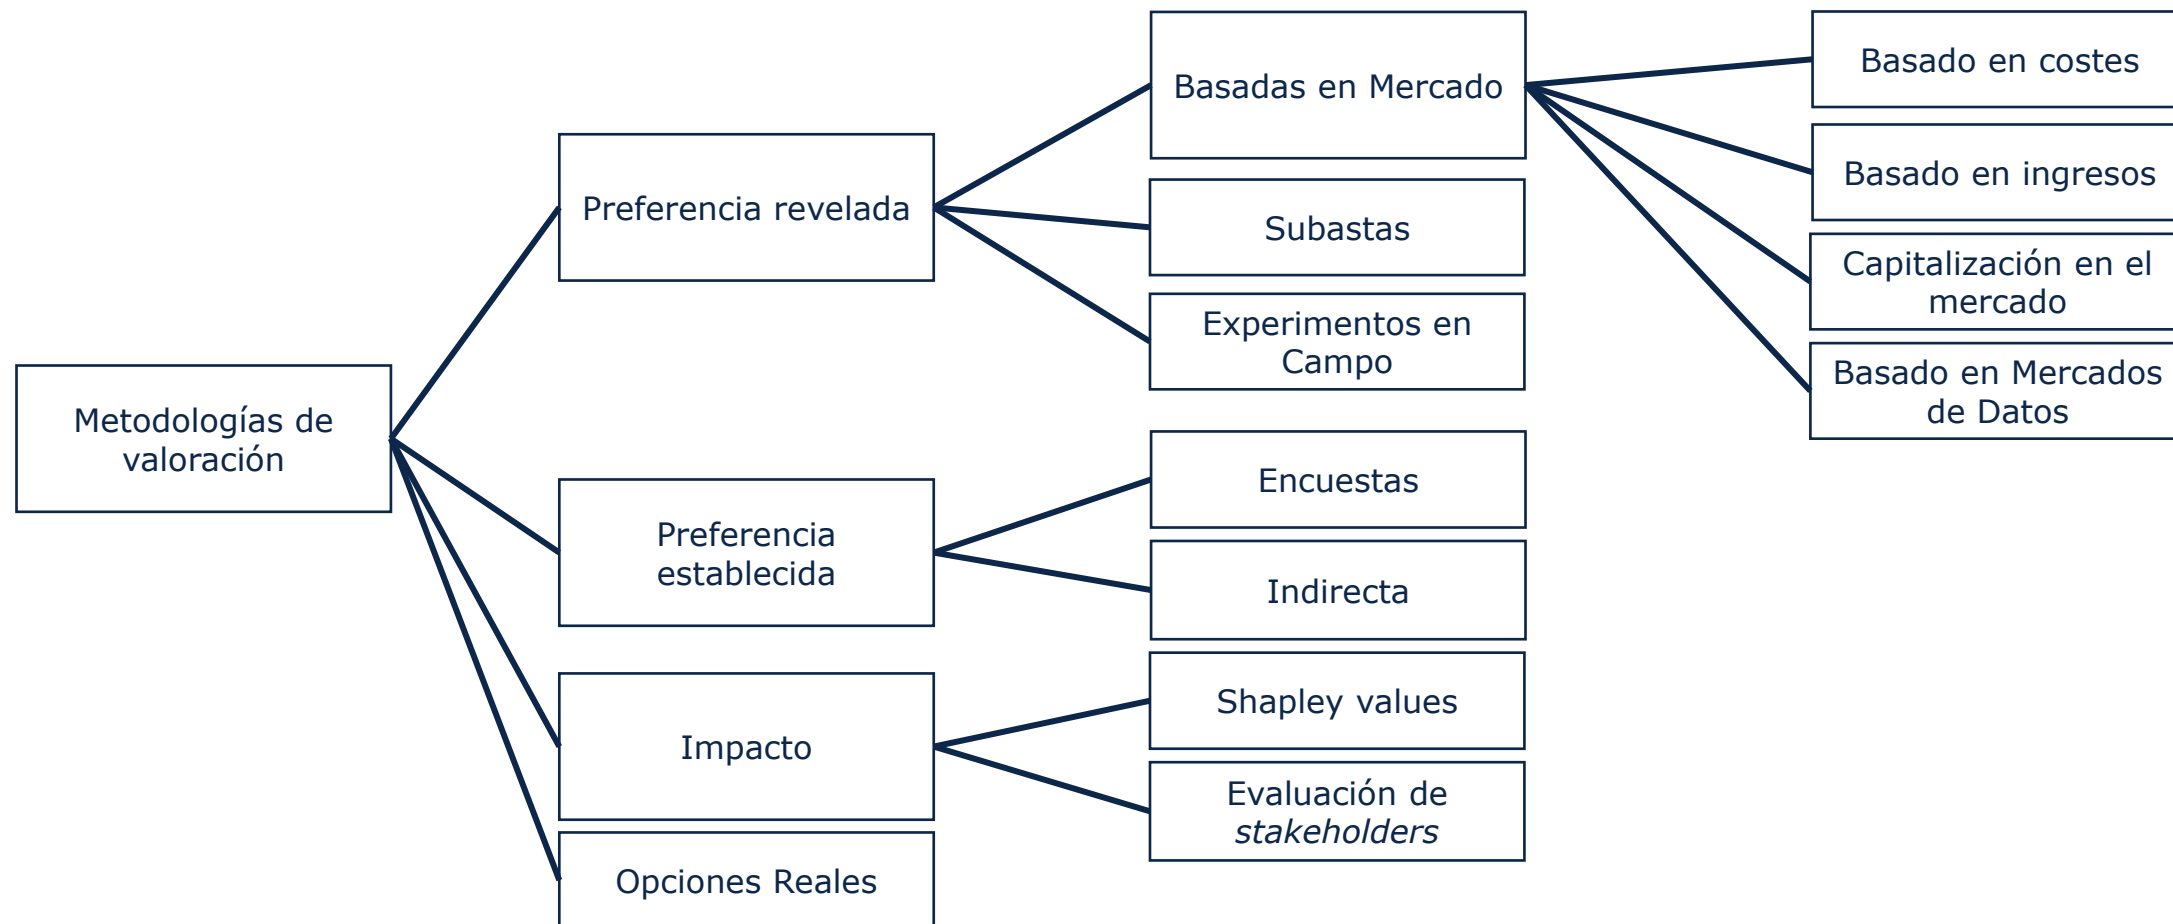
Metodologías de valoración

Preferencia revelada

Basadas en Mercado

Basado en costes

Basado en ingresos

Capitalización en el mercado

Basado en Mercados de Datos

Subastas

Experimentos en Campo

Preferencia establecida

Encuestas

Indirecta

Impacto

Shapley values

Evaluación de *stakeholders*

Opciones Reales